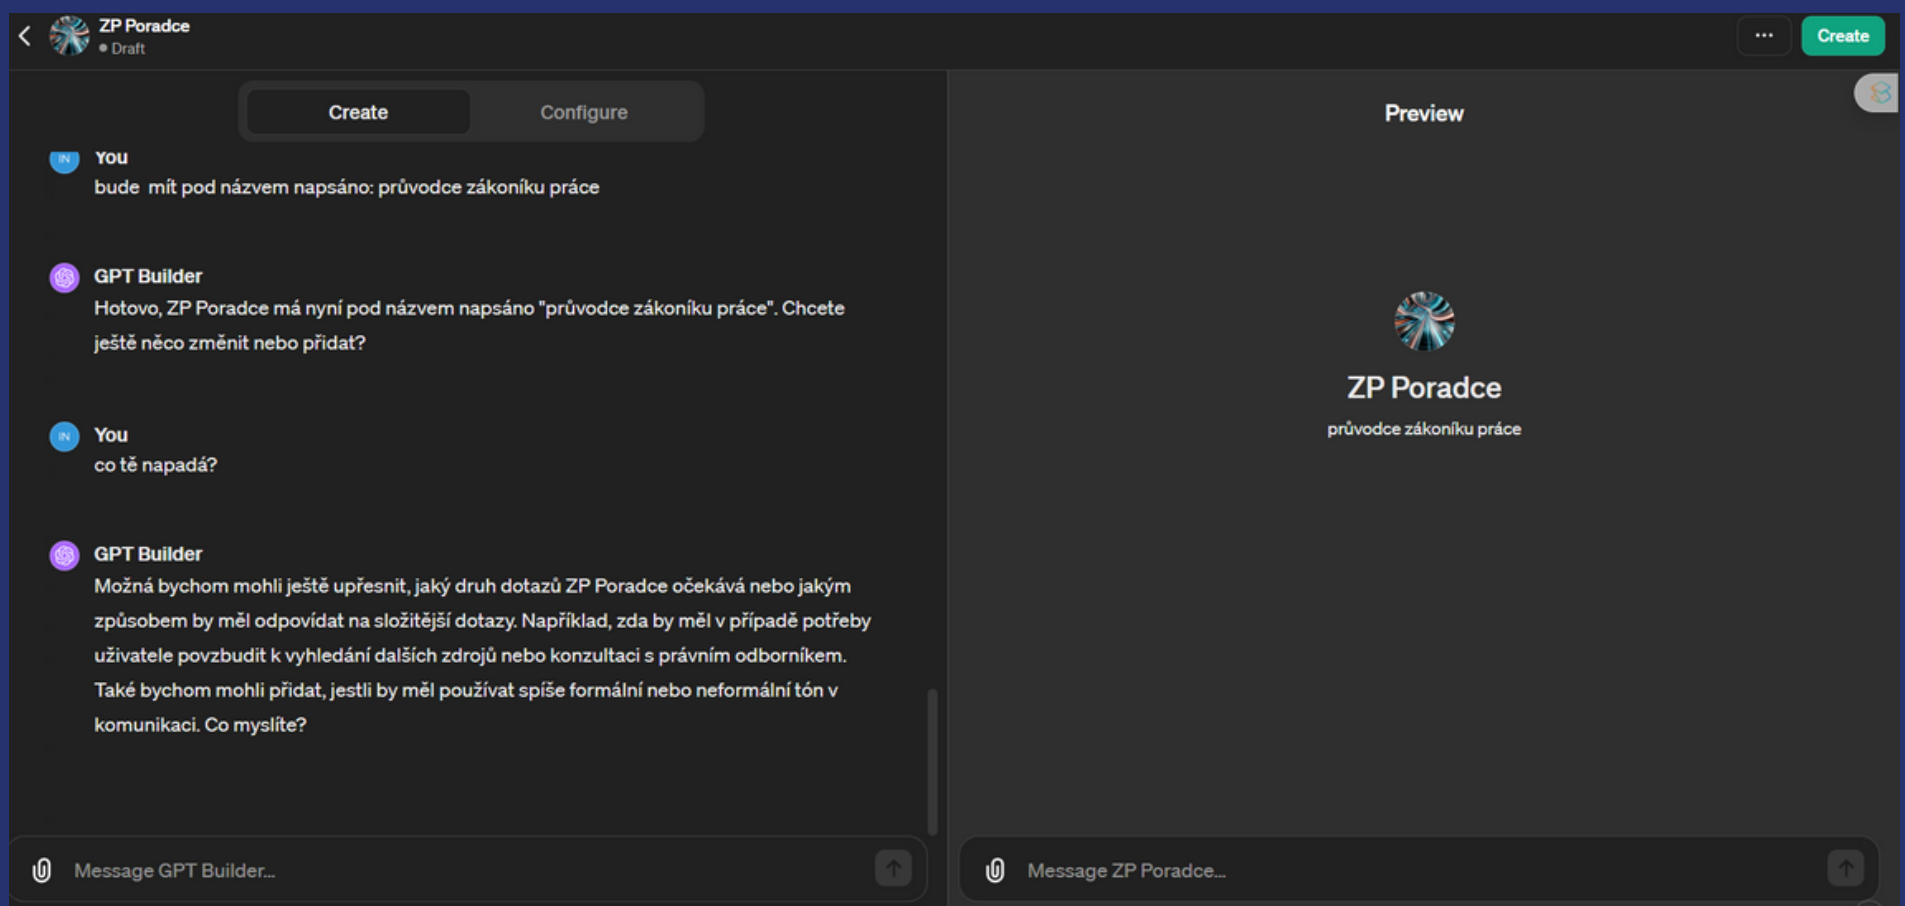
ZP Poradce
• Draft

···
Create

Create
Configure

IN
You
bude  mít pod názvem napsáno: průvodce zákoníku práce

GPT Builder
Hotovo, ZP Poradce má nyní pod názvem napsáno "průvodce zákoníku práce". Chcete ještě něco změnit nebo přidat?

IN
You
co tě napadá?

GPT Builder
Možná bychom mohli ještě upřesnit, jaký druh dotazů ZP Poradce očekává nebo jakým způsobem by měl odpovídat na složitější dotazy. Například, zda by měl v případě potřeby uživatele povzbudit k vyhledání dalších zdrojů nebo konzultaci s právním odborníkem. Také bychom mohli přidat, jestli by měl používat spíše formální nebo neformální tón v komunikaci. Co myslíte?

Message GPT Builder...

Preview

ZP Poradce
průvodce zákoníku práce

Message ZP Poradce...